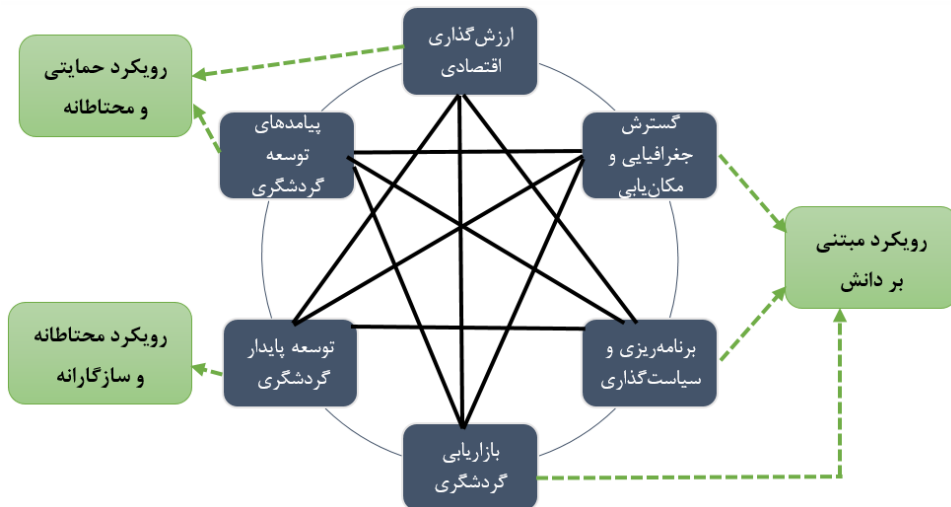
ارزش‌گذاری اقتصادی

رویکرد حمایتی و محتاطانه

پیامدهای توسعه گردشگری

گسترش جغرافیایی و مکان‌یابی

رویکرد مبتنی بر دانش

رویکرد محتاطانه و سازگارانه

توسعه پایدار گردشگری

برنامه‌ریزی و سیاست‌گذاری

بازاریابی گردشگری